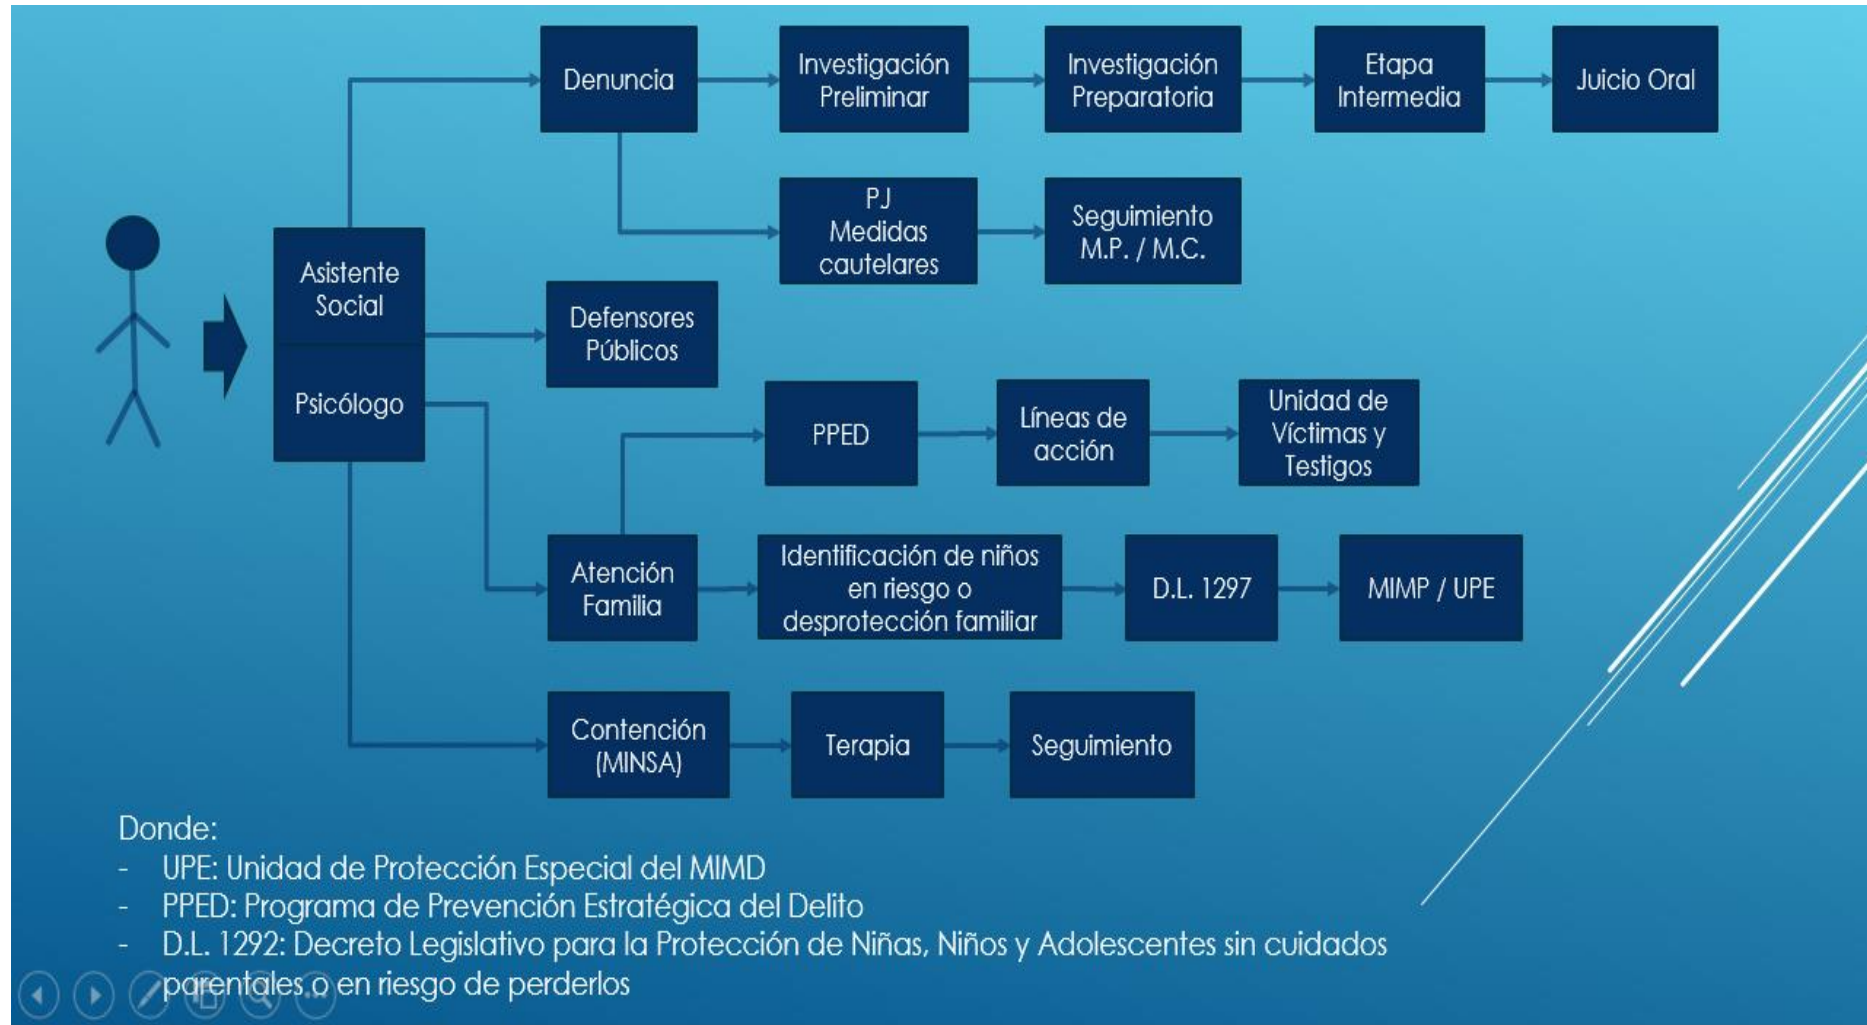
Denuncia

Investigación Preliminar

Investigación Preparatoria

Etapa Intermedia

Juicio Oral

PJ Medidas cautelares

Seguimiento M.P. / M.C.

Asistente Social

Psicólogo

Defensores Públicos

PPED

Líneas de acción

Unidad de Víctimas y Testigos

Atención Familia

Identificación de niños en riesgo o desprotección familiar

D.L. 1297

MIMP / UPE

Contención (MINSA)

Terapia

Seguimiento

Donde:
- UPE: Unidad de Protección Especial del MIMD
- PPED: Programa de Prevención Estratégica del Delito
- D.L. 1292: Decreto Legislativo para la Protección de Niñas, Niños y Adolescentes sin cuidados parentales o en riesgo de perderlos